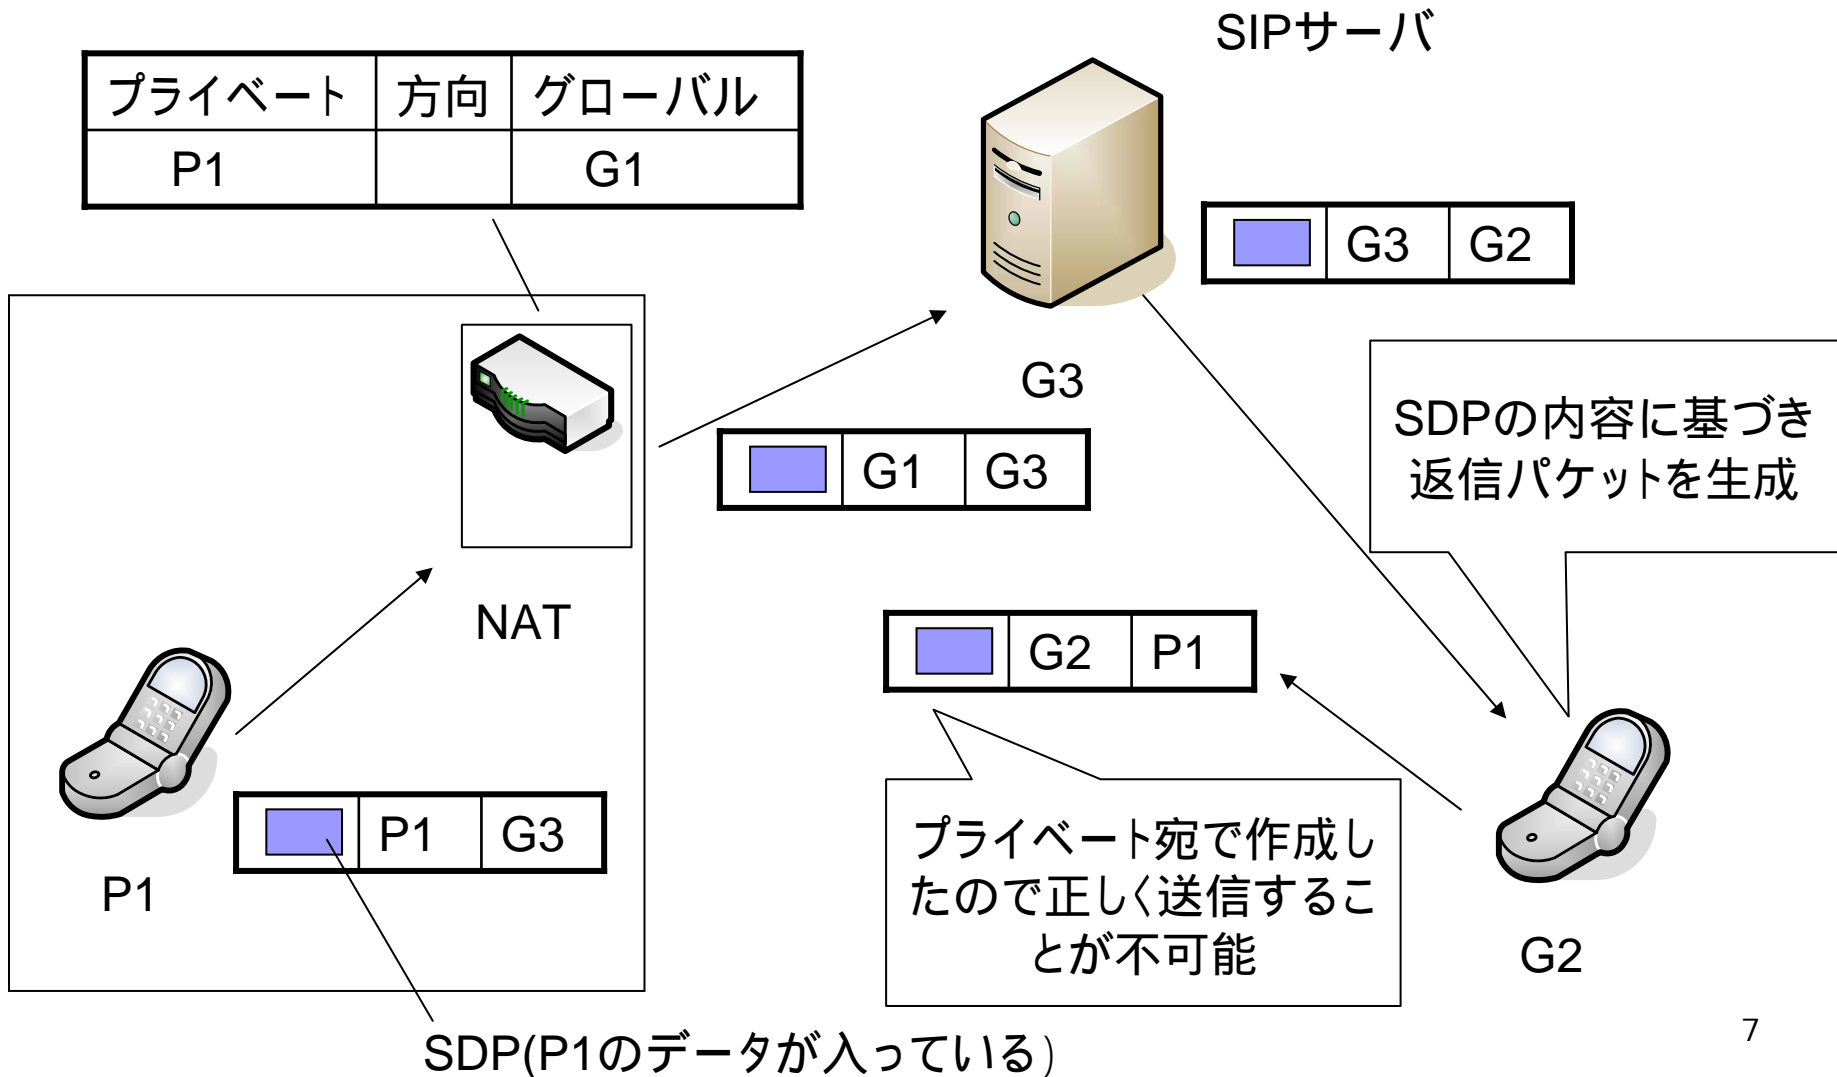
| プライベート | 方向 | グローバル |
|---|---|---|
| P1 | | G1 |

SIPサーバ

| | G3 | G2 |
|---|---|---|

G3

SDPの内容に基づき返信パケットを生成

| | G1 | G3 |
|---|---|---|

NAT

| | G2 | P1 |
|---|---|---|

P1

| | P1 | G3 |
|---|---|---|

プライベート宛で作成したので正しく送信することが不可能

G2

SDP(P1のデータが入っている)

7